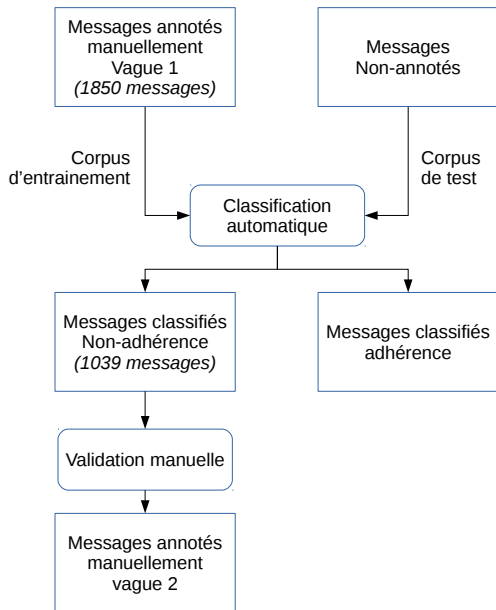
Messages annotés manuellement Vague 1
*(1850 messages)*

Messages Non-annotés

Corpus d’entrainement

Corpus de test

Classification automatique

Messages classifiés Non-adhérence
*(1039 messages)*

Messages classifiés adhérence

Validation manuelle

Messages annotés manuellement vague 2